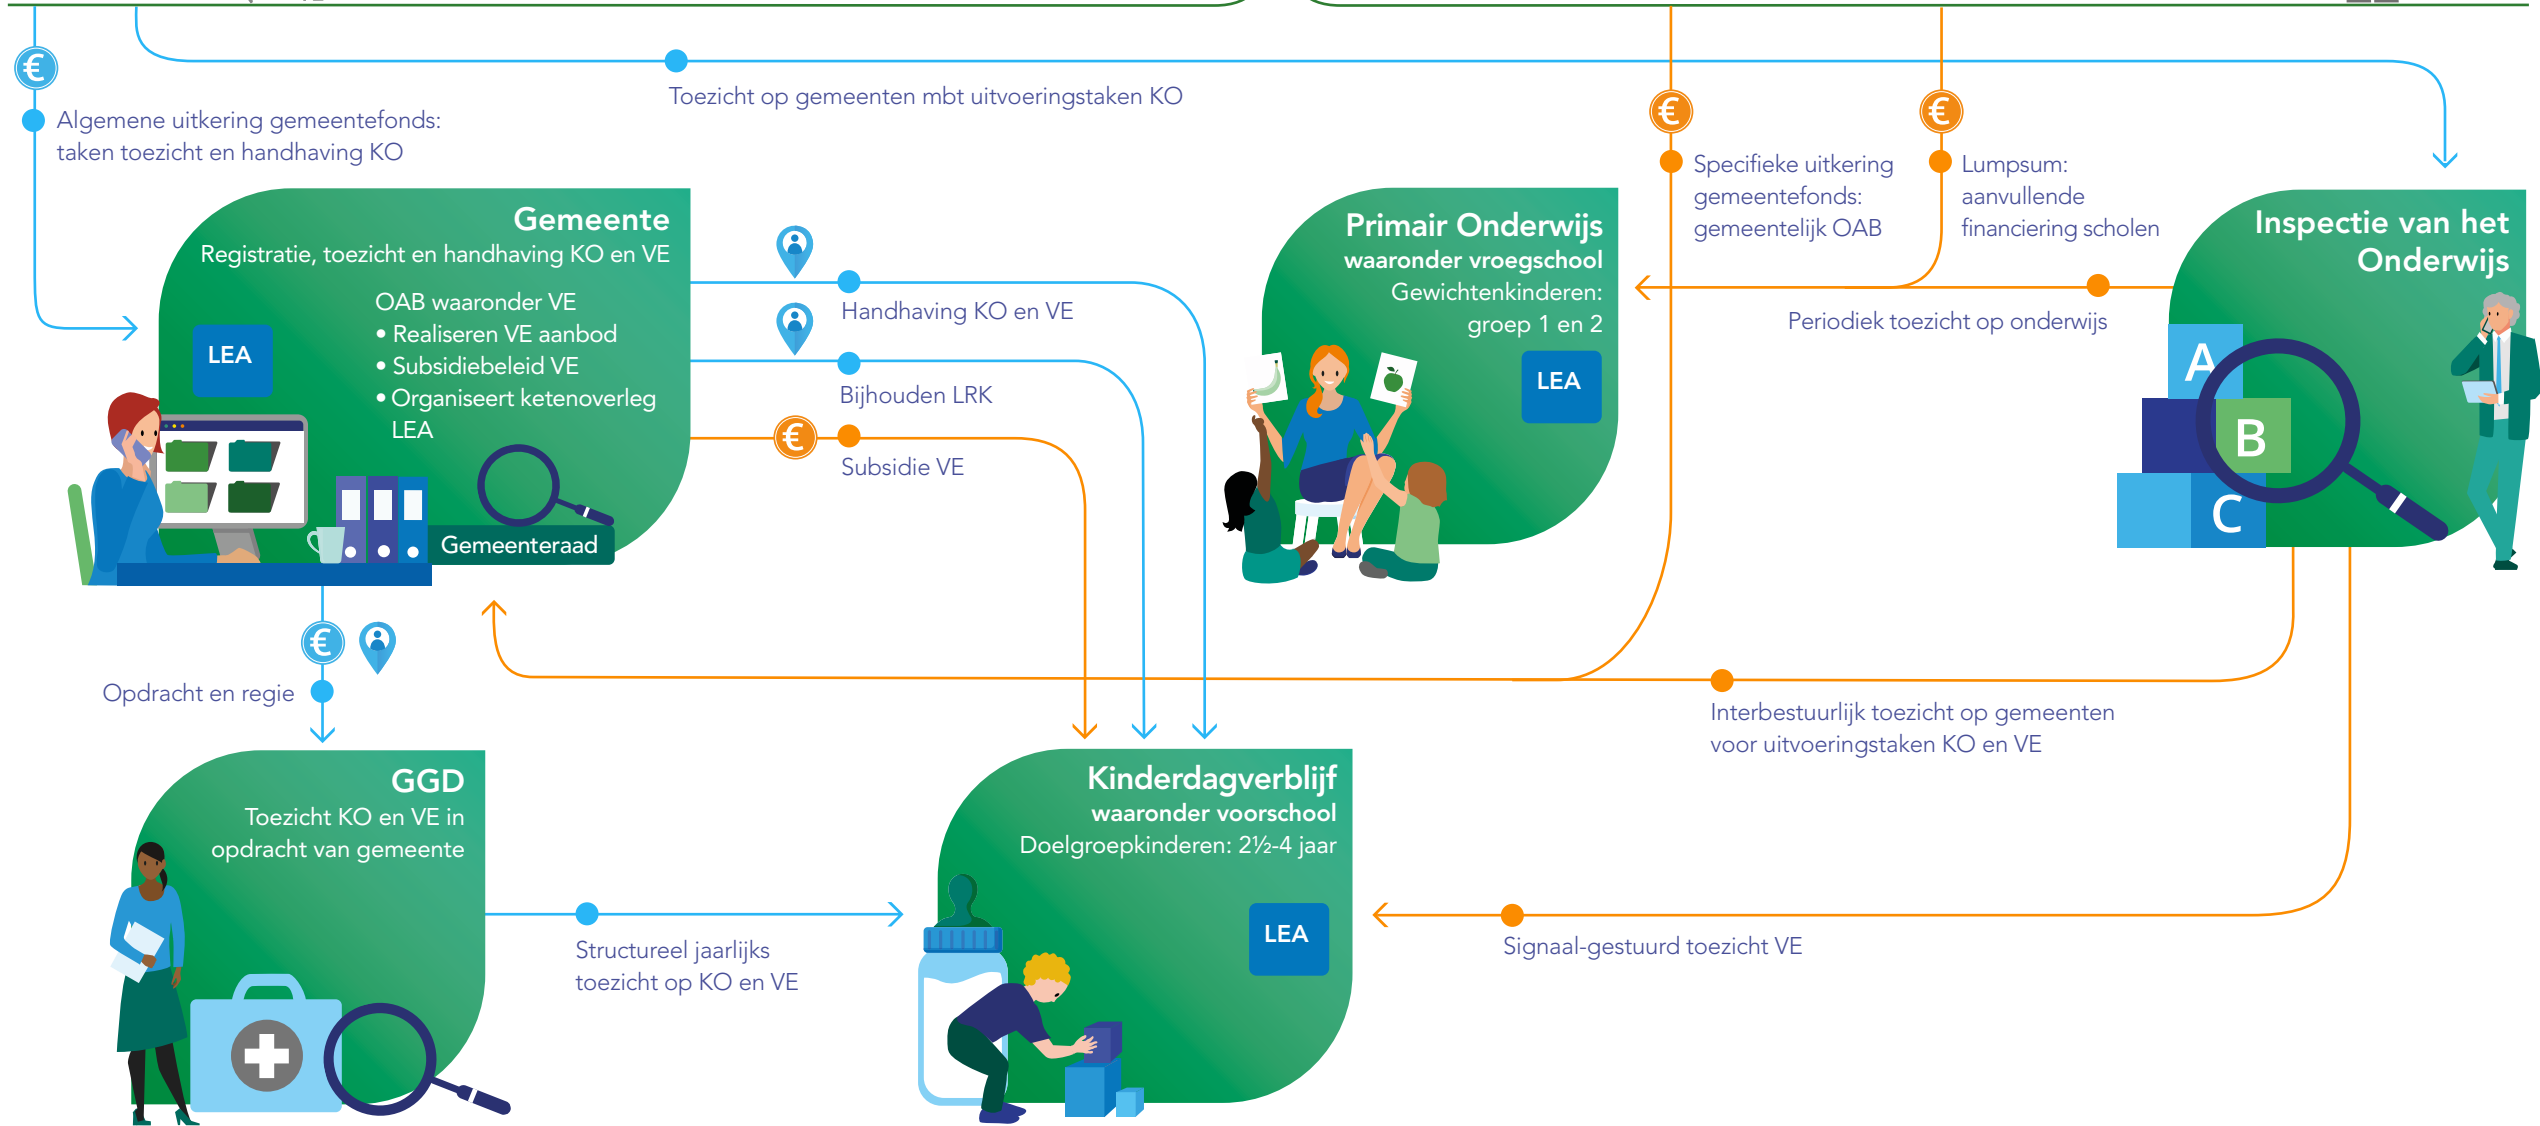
€

Algemene uitkering gemeentefonds: taken toezicht en handhaving KO

Toezicht op gemeenten mbt uitvoeringstaken KO

€

€

Specifieke uitkering gemeentefonds: gemeentelijk OAB

Lumpsum: aanvullende financiering scholen

Gemeente
Registratie, toezicht en handhaving KO en VE

OAB waaronder VE
• Realiseren VE aanbod
• Subsidiebeleid VE
• Organiseert ketenoverleg LEA

LEA

Gemeenteraad

Handhaving KO en VE

Bijhouden LRK

€

Subsidie VE

Primair Onderwijs
waaronder vroegschool
Gewichtenkinderen: groep 1 en 2

LEA

Periodiek toezicht op onderwijs

Inspectie van het Onderwijs

A
B
C

€

Opdracht en regie

Interbestuurlijk toezicht op gemeenten voor uitvoeringstaken KO en VE

GGD
Toezicht KO en VE in opdracht van gemeente

Structureel jaarlijks toezicht op KO en VE

Kinderdagverblijf
waaronder voorschool
Doelgroepkinderen: 2½-4 jaar

LEA

Signaal-gestuurd toezicht VE